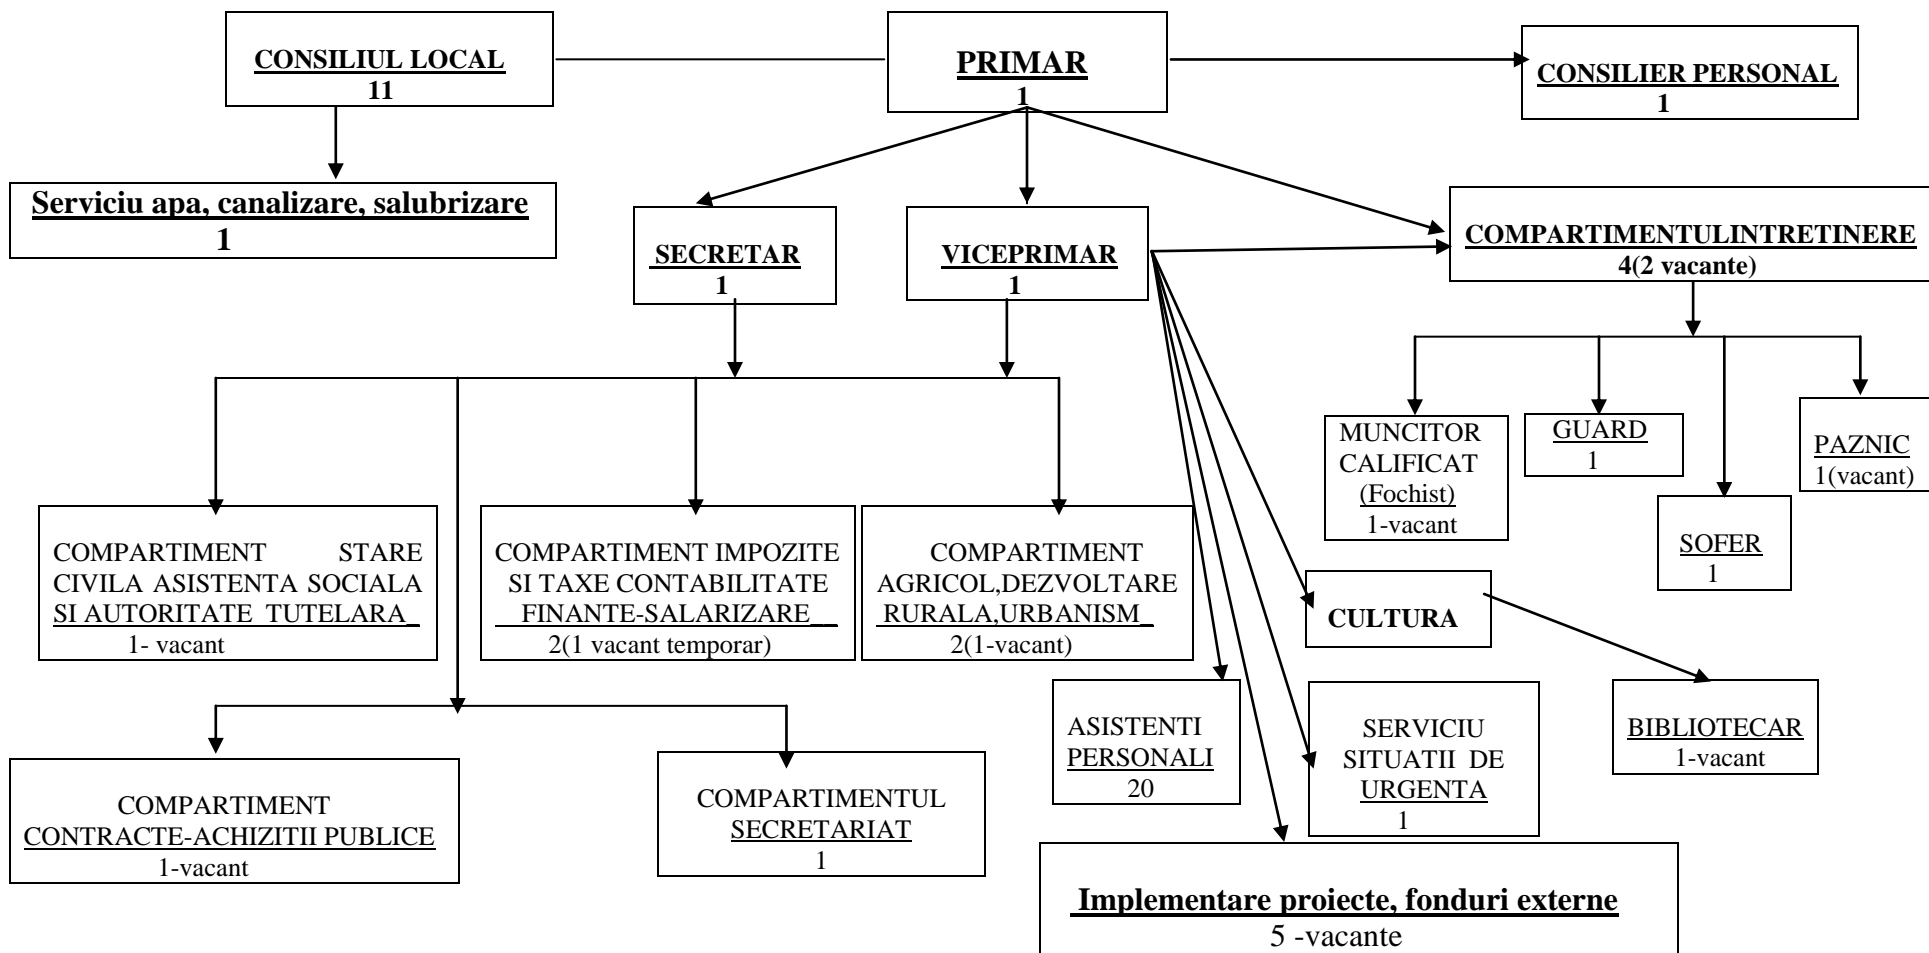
CONSILIUL LOCAL
11

PRIMAR
1

CONSILIER PERSONAL
1

Serviciu apa, canalizare, salubrizare
1

SECRETAR
1

VICEPRIMAR
1

COMPARTIMENTULINTRETINERE
4(2 vacante)

MUNCITOR CALIFICAT (Fochist)
1-vacant

GUARD
1

SOFER
1

PAZNIC
1(vacant)

COMPARTIMENT STARE CIVILA ASISTENTA SOCIALA SI AUTORITATE TUTELARA_
1- vacant

COMPARTIMENT IMPOZITE SI TAXE CONTABILITATE FINANTE-SALARIZARE__
2(1 vacant temporar)

COMPARTIMENT AGRICOL,DEZVOLTARE RURALA,URBANISM_
2(1-vacant)

CULTURA

BIBLIOTECAR
1-vacant

ASISTENTI PERSONALI
20

SERVICIU SITUATII DE URGENTA
1

COMPARTIMENT CONTRACTE-ACHIZITII PUBLICE
1-vacant

COMPARTIMENTUL SECRETARIAT
1

Implementare proiecte, fonduri externe
5 -vacante